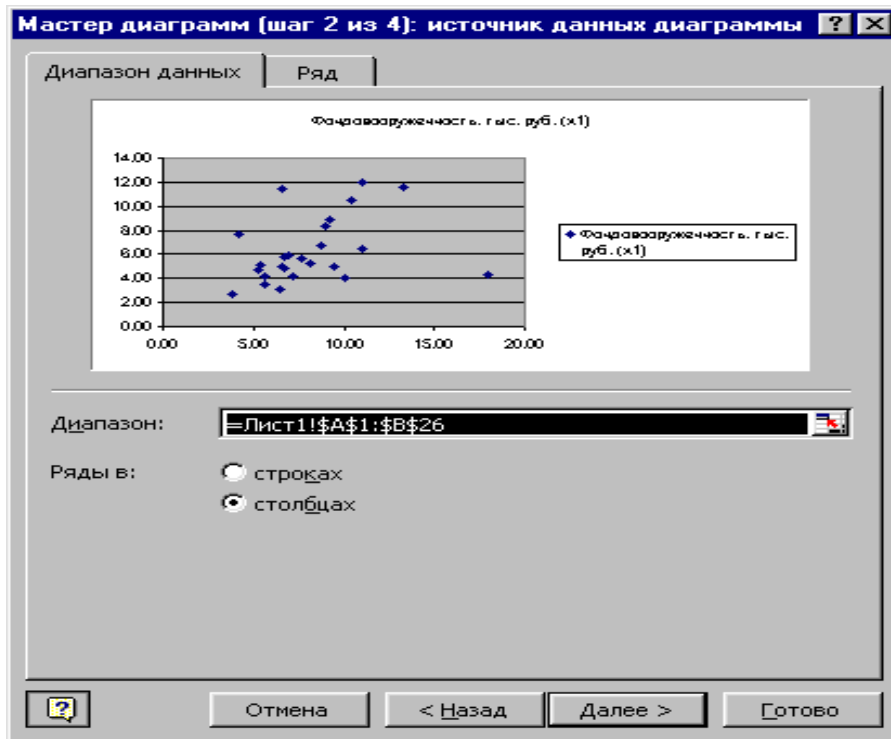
Мастер диаграмм (шаг 2 из 4): источник данных диаграммы ? X

Диапазон данных | Ряд

Фондовооруженность, тыс. руб. (x1)

14.00
12.00
10.00
8.00
6.00
4.00
2.00
0.00

0.00 5.00 10.00 15.00 20.00

Фондовооруженность, тыс. руб. (x1)

Диапазон: =Лист1!$A$1:$B$26

Ряды в: строках
столбцах

Отмена | < Назад | Далее > | Готово